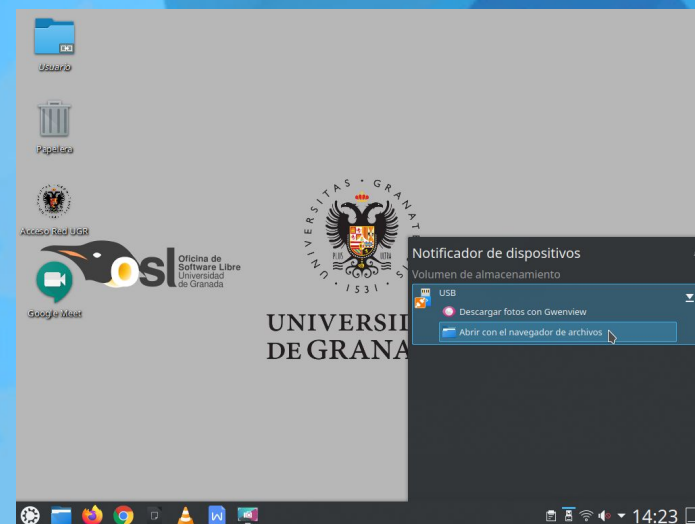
Usuario

Papelera

Acceso Red UGR

Oficina de Software Libre
Universidad de Granada
osl

Google Meet

VNIVERSITAS GRANATENSIS 1531

UNIVERSI
DE GRANA

Notificador de dispositivos
Volumen de almacenamiento
USB
Descargar fotos con Gwenview
Abrir con el navegador de archivos

14:23